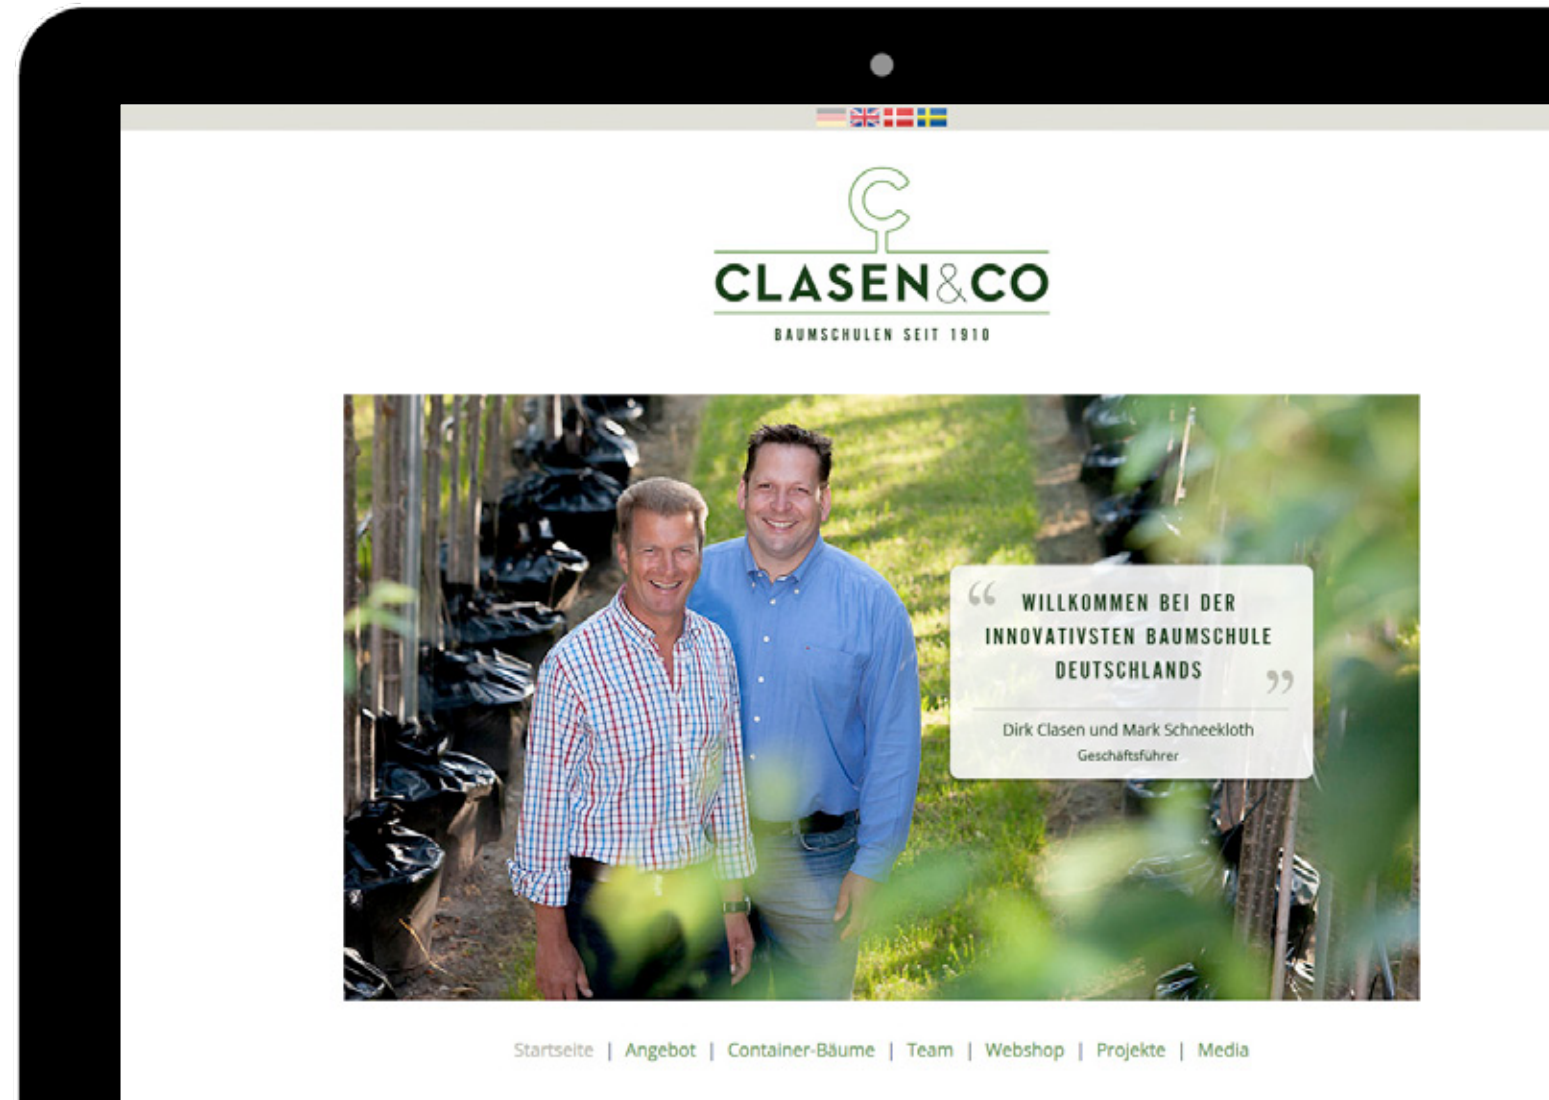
CLASEN&CO
BAUMSCHULEN SEIT 1910

“ WILLKOMMEN BEI DER INNOVATIVSTEN BAUMSCHULE DEUTSCHLANDS ”

Dirk Clasen und Mark Schneekloth
Geschäftsführer

Startseite | Angebot | Container-Bäume | Team | Webshop | Projekte | Media